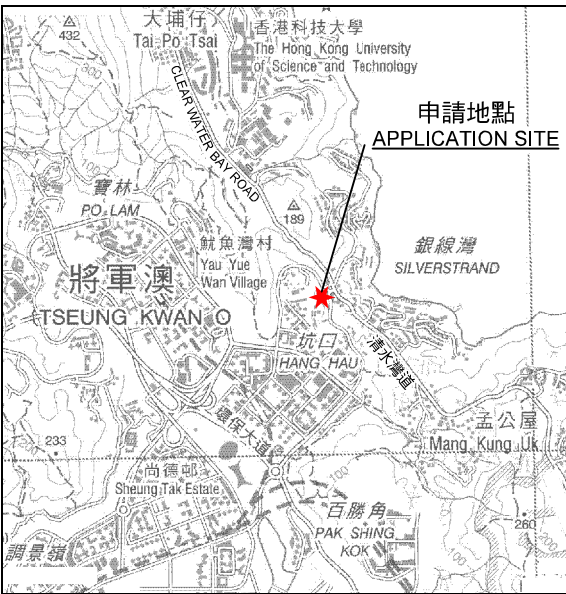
432
大埔仔
Tai Po Tsai
香港科技大學
The Hong Kong University of Science and Technology
CLEAR WATER BAY ROAD
申請地點
APPLICATION SITE
寶林
PO LAM
189
魷魚灣村
Yau Yue Wan Village
銀線灣
SILVERSTRAND
將軍澳
TSEUNG KWAN O
坑口
HANG HAU
清水灣道
環保大道
孟公屋
Mang Kung Uk
233
尚德邨
Sheung Tak Estate
百勝角
PAK SHING KOK
260
調景嶺